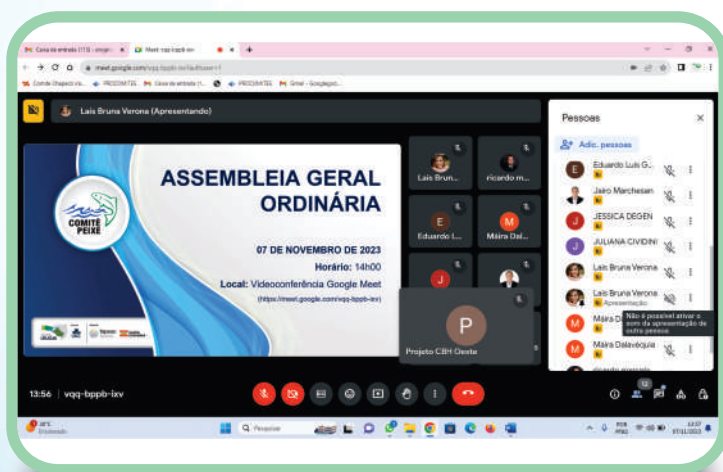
Caixa de entrada (113) - ricqm
Meet - vqq-bppb-ixv
meet.google.com/vqq-bppb-ixv?authuser=1
Laís Bruna Verona (Apresentando)

ASSEMBLEIA GERAL ORDINÁRIA

07 DE NOVEMBRO DE 2023
Horário: 14h00
Local: Videoconferência Google Meet
(https://meet.google.com/vqq-bppb-ixv)

COMITÊ PEIXE

Laís Brun...
ricardo m...
Eduardo L...
Maíra Dal...
Projeto CBH Oeste

Pessoas
Adic. pessoas
Eduardo Luis G...
Jairo Marchesan
JESSICA DEGEN
JULIANA CIVIDINI
Laís Bruna Verona
Laís Bruna Verona
Apresentação
Não é possível ativar o som da apresentação de outra pessoa
Maíra D...
Maíra Dalavéquia

13:56 | vqq-bppb-ixv
12
Pesquisar
28°C
14:57
07/11/2023